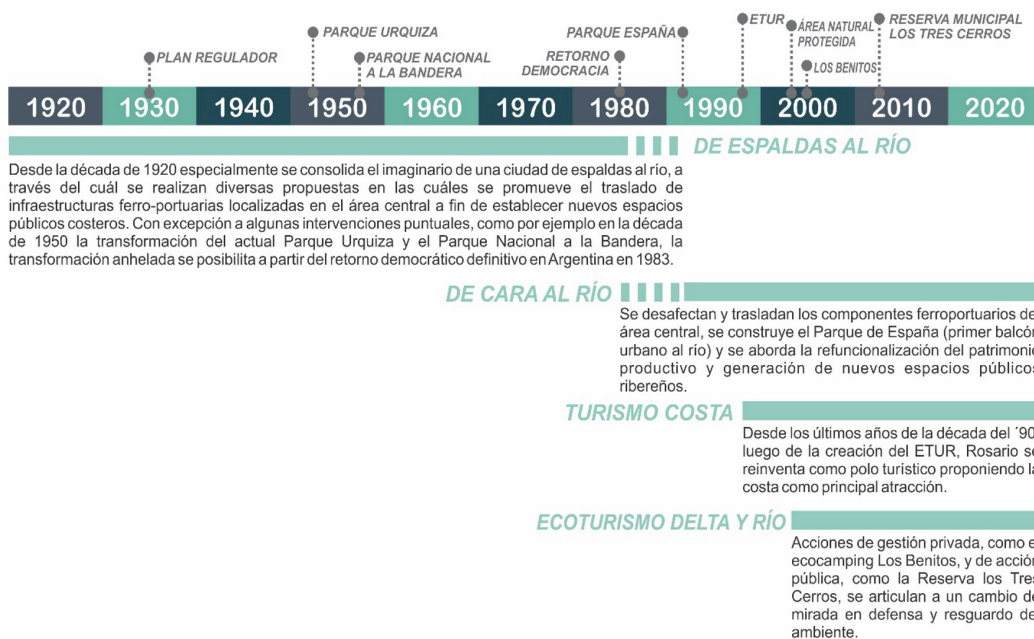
PARQUE URQUIZA

PLAN REGULADOR

PARQUE NACIONAL A LA BANDERA

PARQUE ESPAÑA

RETORNO DEMOCRACIA

ETUR

ÁREA NATURAL PROTEGIDA

LOS BENITOS

RESERVA MUNICIPAL LOS TRES CERROS

1920 1930 1940 1950 1960 1970 1980 1990 2000 2010 2020

DE ESPALDAS AL RÍO

Desde la década de 1920 especialmente se consolida el imaginario de una ciudad de espaldas al río, a través del cuál se realizan diversas propuestas en las cuáles se promueve el traslado de infraestructuras ferro-portuarias localizadas en el área central a fin de establecer nuevos espacios públicos costeros. Con excepción a algunas intervenciones puntuales, como por ejemplo en la década de 1950 la transformación del actual Parque Urquiza y el Parque Nacional a la Bandera, la transformación anhelada se posibilita a partir del retorno democrático definitivo en Argentina en 1983.

DE CARA AL RÍO

Se desafectan y trasladan los componentes ferroportuarios de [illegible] área central, se construye el Parque de España (primer balcón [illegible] urbano al río) y se aborda la refuncionalización del patrimonio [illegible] productivo y generación de nuevos espacios públicos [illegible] ribereños.

TURISMO COSTA

Desde los últimos años de la década del ´90 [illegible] luego de la creación del ETUR, Rosario se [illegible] reinventa como polo turístico proponiendo la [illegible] costa como principal atracción.

ECOTURISMO DELTA Y RÍO

Acciones de gestión privada, como e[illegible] ecocamping Los Benitos, y de acción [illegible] pública, como la Reserva los Tres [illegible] Cerros, se articulan a un cambio de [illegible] mirada en defensa y resguardo de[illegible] ambiente.